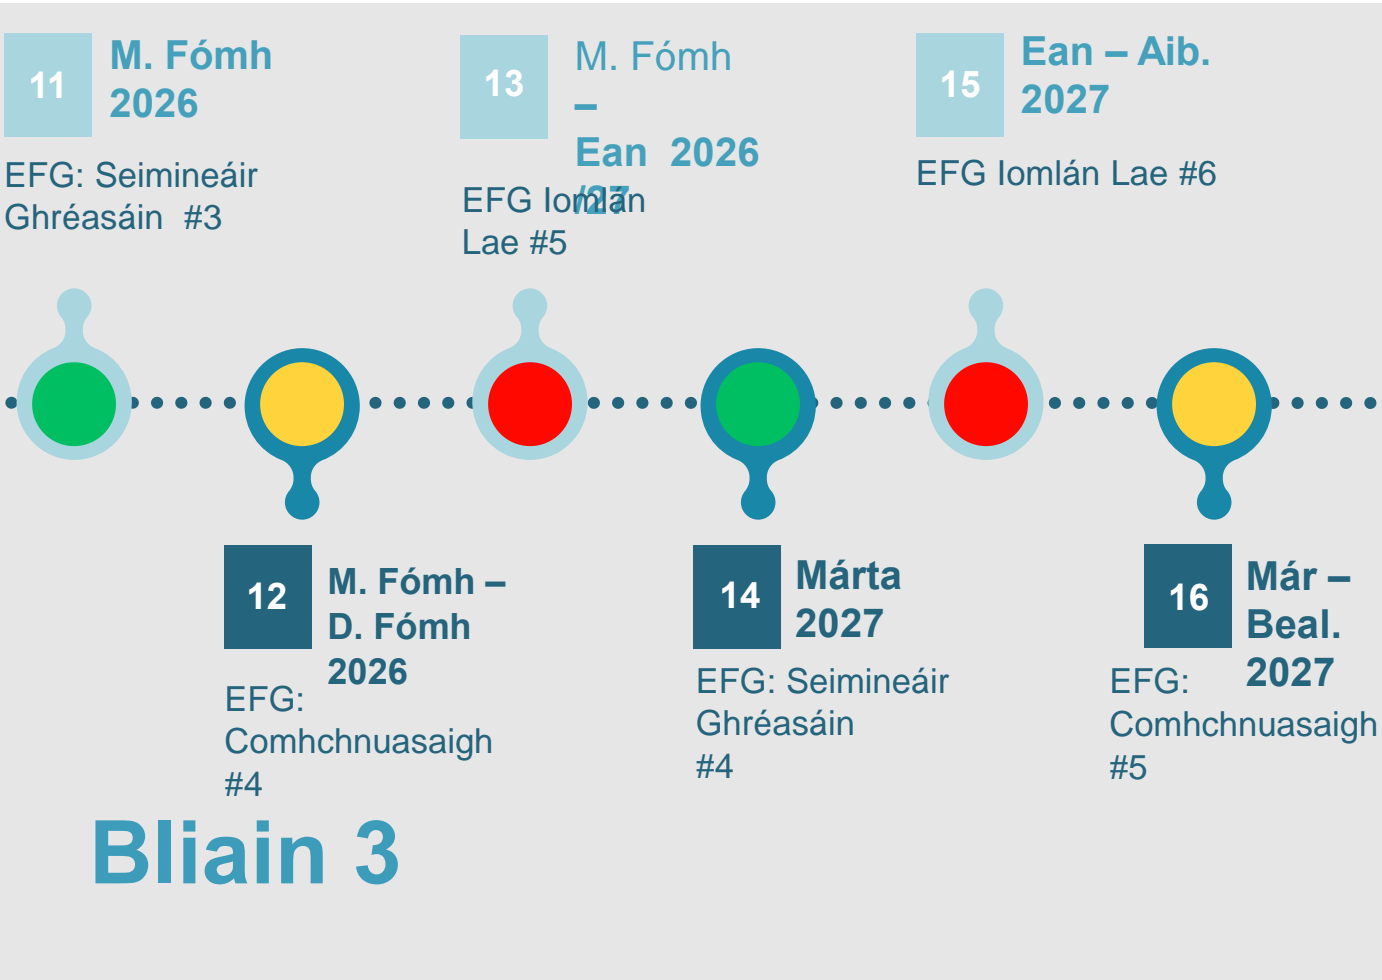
11
M. Fómh 2026

EFG: Seimineáir Ghréasáin #3

13
M. Fómh – Ean 2026 /27

EFG Iomlán Lae #5

15
Ean – Aib. 2027

EFG Iomlán Lae #6

12
M. Fómh – D. Fómh 2026

EFG: Comhchnuasaigh #4

14
Márta 2027

EFG: Seimineáir Ghréasáin #4

16
Már – Beal. 2027

EFG: Comhchnuasaigh #5

Bliain 3